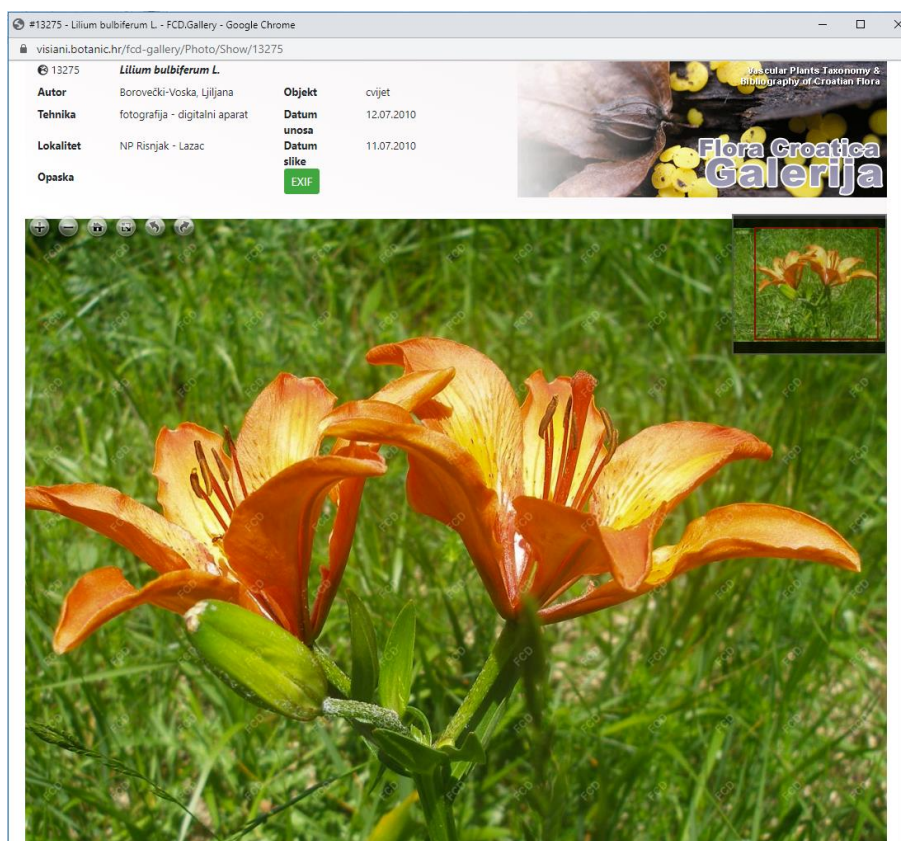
#13275 - Lilium bulbiferum L. - FCD.Gallery - Google Chrome

visiani.botanic.hr/fcd-gallery/Photo/Show/13275

13275 *Lilium bulbiferum L.*

| | | | |
|---|---|---|---|
| Autor | Borovečki-Voska, Ljiljana | Objekt | cvijet |
| Tehnika | fotografija - digitalni aparat | Datum unosa | 12.07.2010 |
| Lokalitet | NP Risnjak - Lazac | Datum slike | 11.07.2010 |
| Opaska | | EXIF | |

Vascular Plants Taxonomy & Bibliography of Croatian Flora

Flora Croatica Galerija

FCD